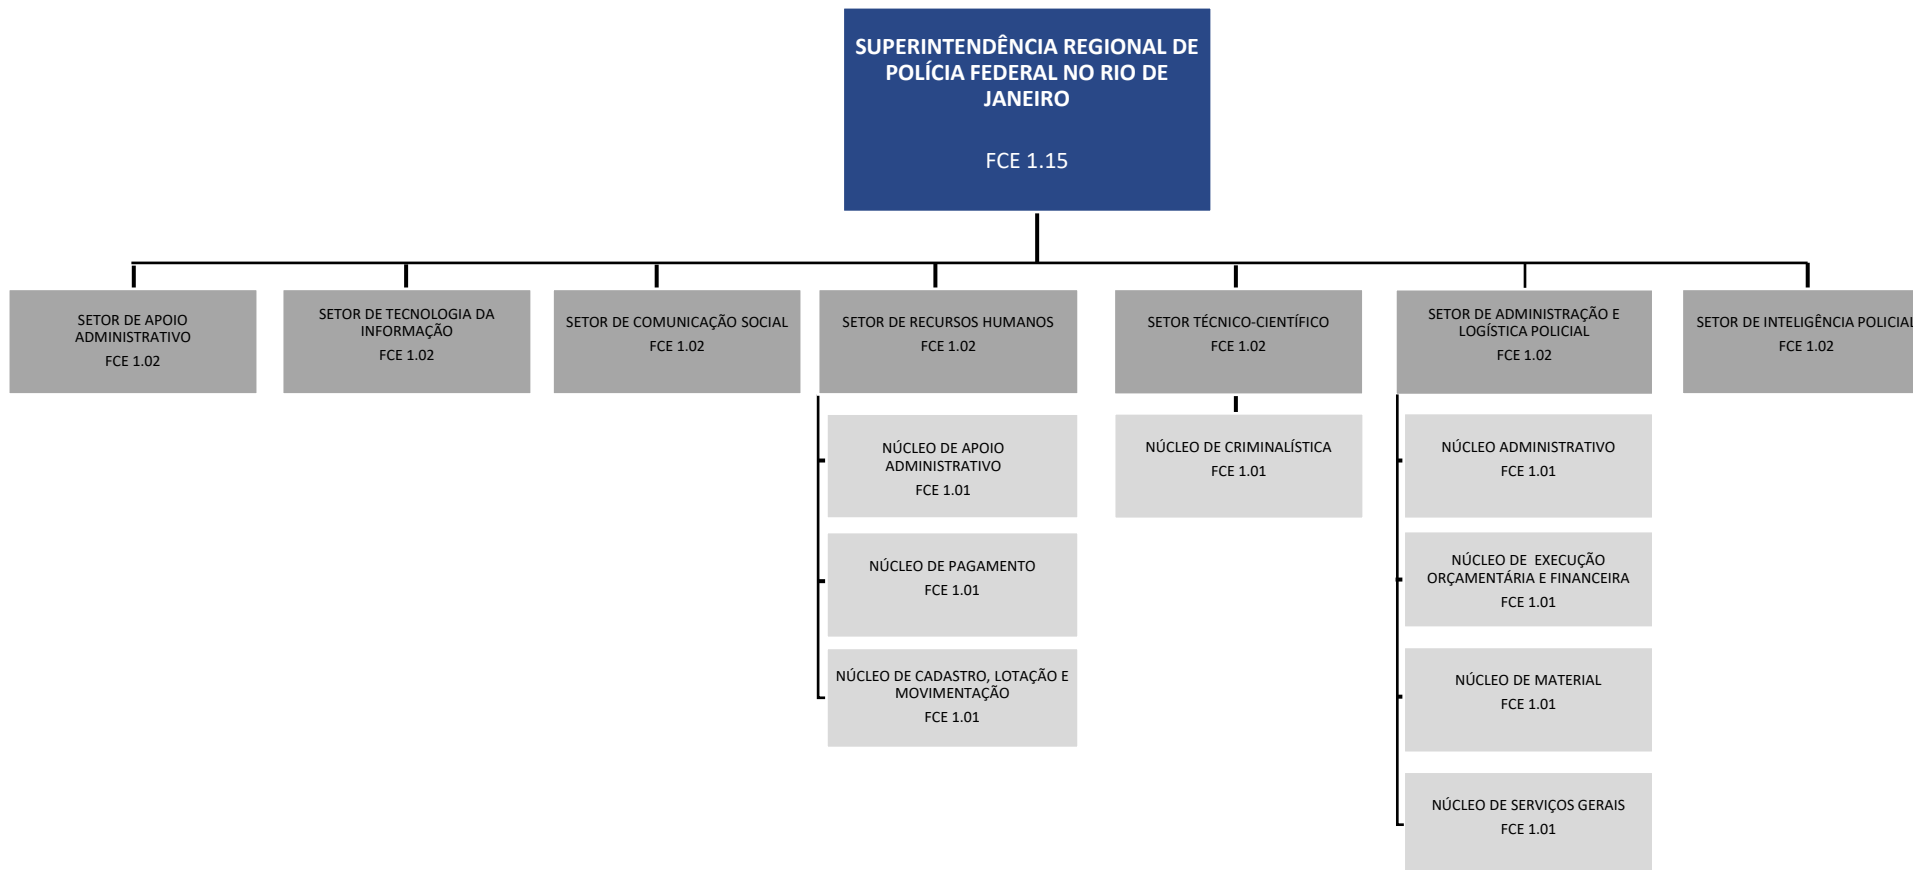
SUPERINTENDÊNCIA REGIONAL DE POLÍCIA FEDERAL NO RIO DE JANEIRO

FCE 1.15

SETOR DE APOIO ADMINISTRATIVO
FCE 1.02

SETOR DE TECNOLOGIA DA INFORMAÇÃO
FCE 1.02

SETOR DE COMUNICAÇÃO SOCIAL
FCE 1.02

SETOR DE RECURSOS HUMANOS
FCE 1.02

NÚCLEO DE APOIO ADMINISTRATIVO
FCE 1.01

NÚCLEO DE PAGAMENTO
FCE 1.01

NÚCLEO DE CADASTRO, LOTAÇÃO E MOVIMENTAÇÃO
FCE 1.01

SETOR TÉCNICO-CIENTÍFICO
FCE 1.02

NÚCLEO DE CRIMINALÍSTICA
FCE 1.01

SETOR DE ADMINISTRAÇÃO E LOGÍSTICA POLICIAL
FCE 1.02

NÚCLEO ADMINISTRATIVO
FCE 1.01

NÚCLEO DE EXECUÇÃO ORÇAMENTÁRIA E FINANCEIRA
FCE 1.01

NÚCLEO DE MATERIAL
FCE 1.01

NÚCLEO DE SERVIÇOS GERAIS
FCE 1.01

SETOR DE INTELIGÊNCIA POLICIAL
FCE 1.02